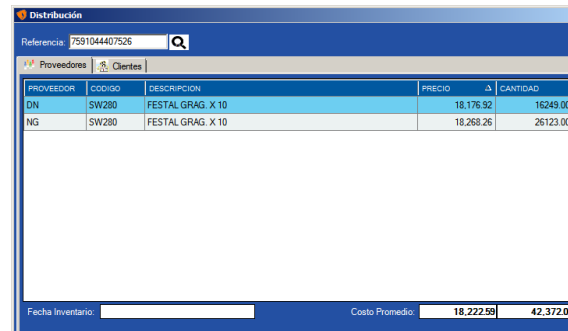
Distribución

Referencia: 7591044407526

Proveedores | Clientes

| PROVEEDOR | CODIGO | DESCRIPCION | PRECIO | CANTIDAD |
|---|---|---|---|---|
| DN | SW280 | FESTAL GRAG. X 10 | 18,176.92 | 16249.0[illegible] |
| NG | SW280 | FESTAL GRAG. X 10 | 18,268.26 | 26123.0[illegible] |

Fecha Inventario:

Costo Promedio: 18,222.59 42,372.0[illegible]